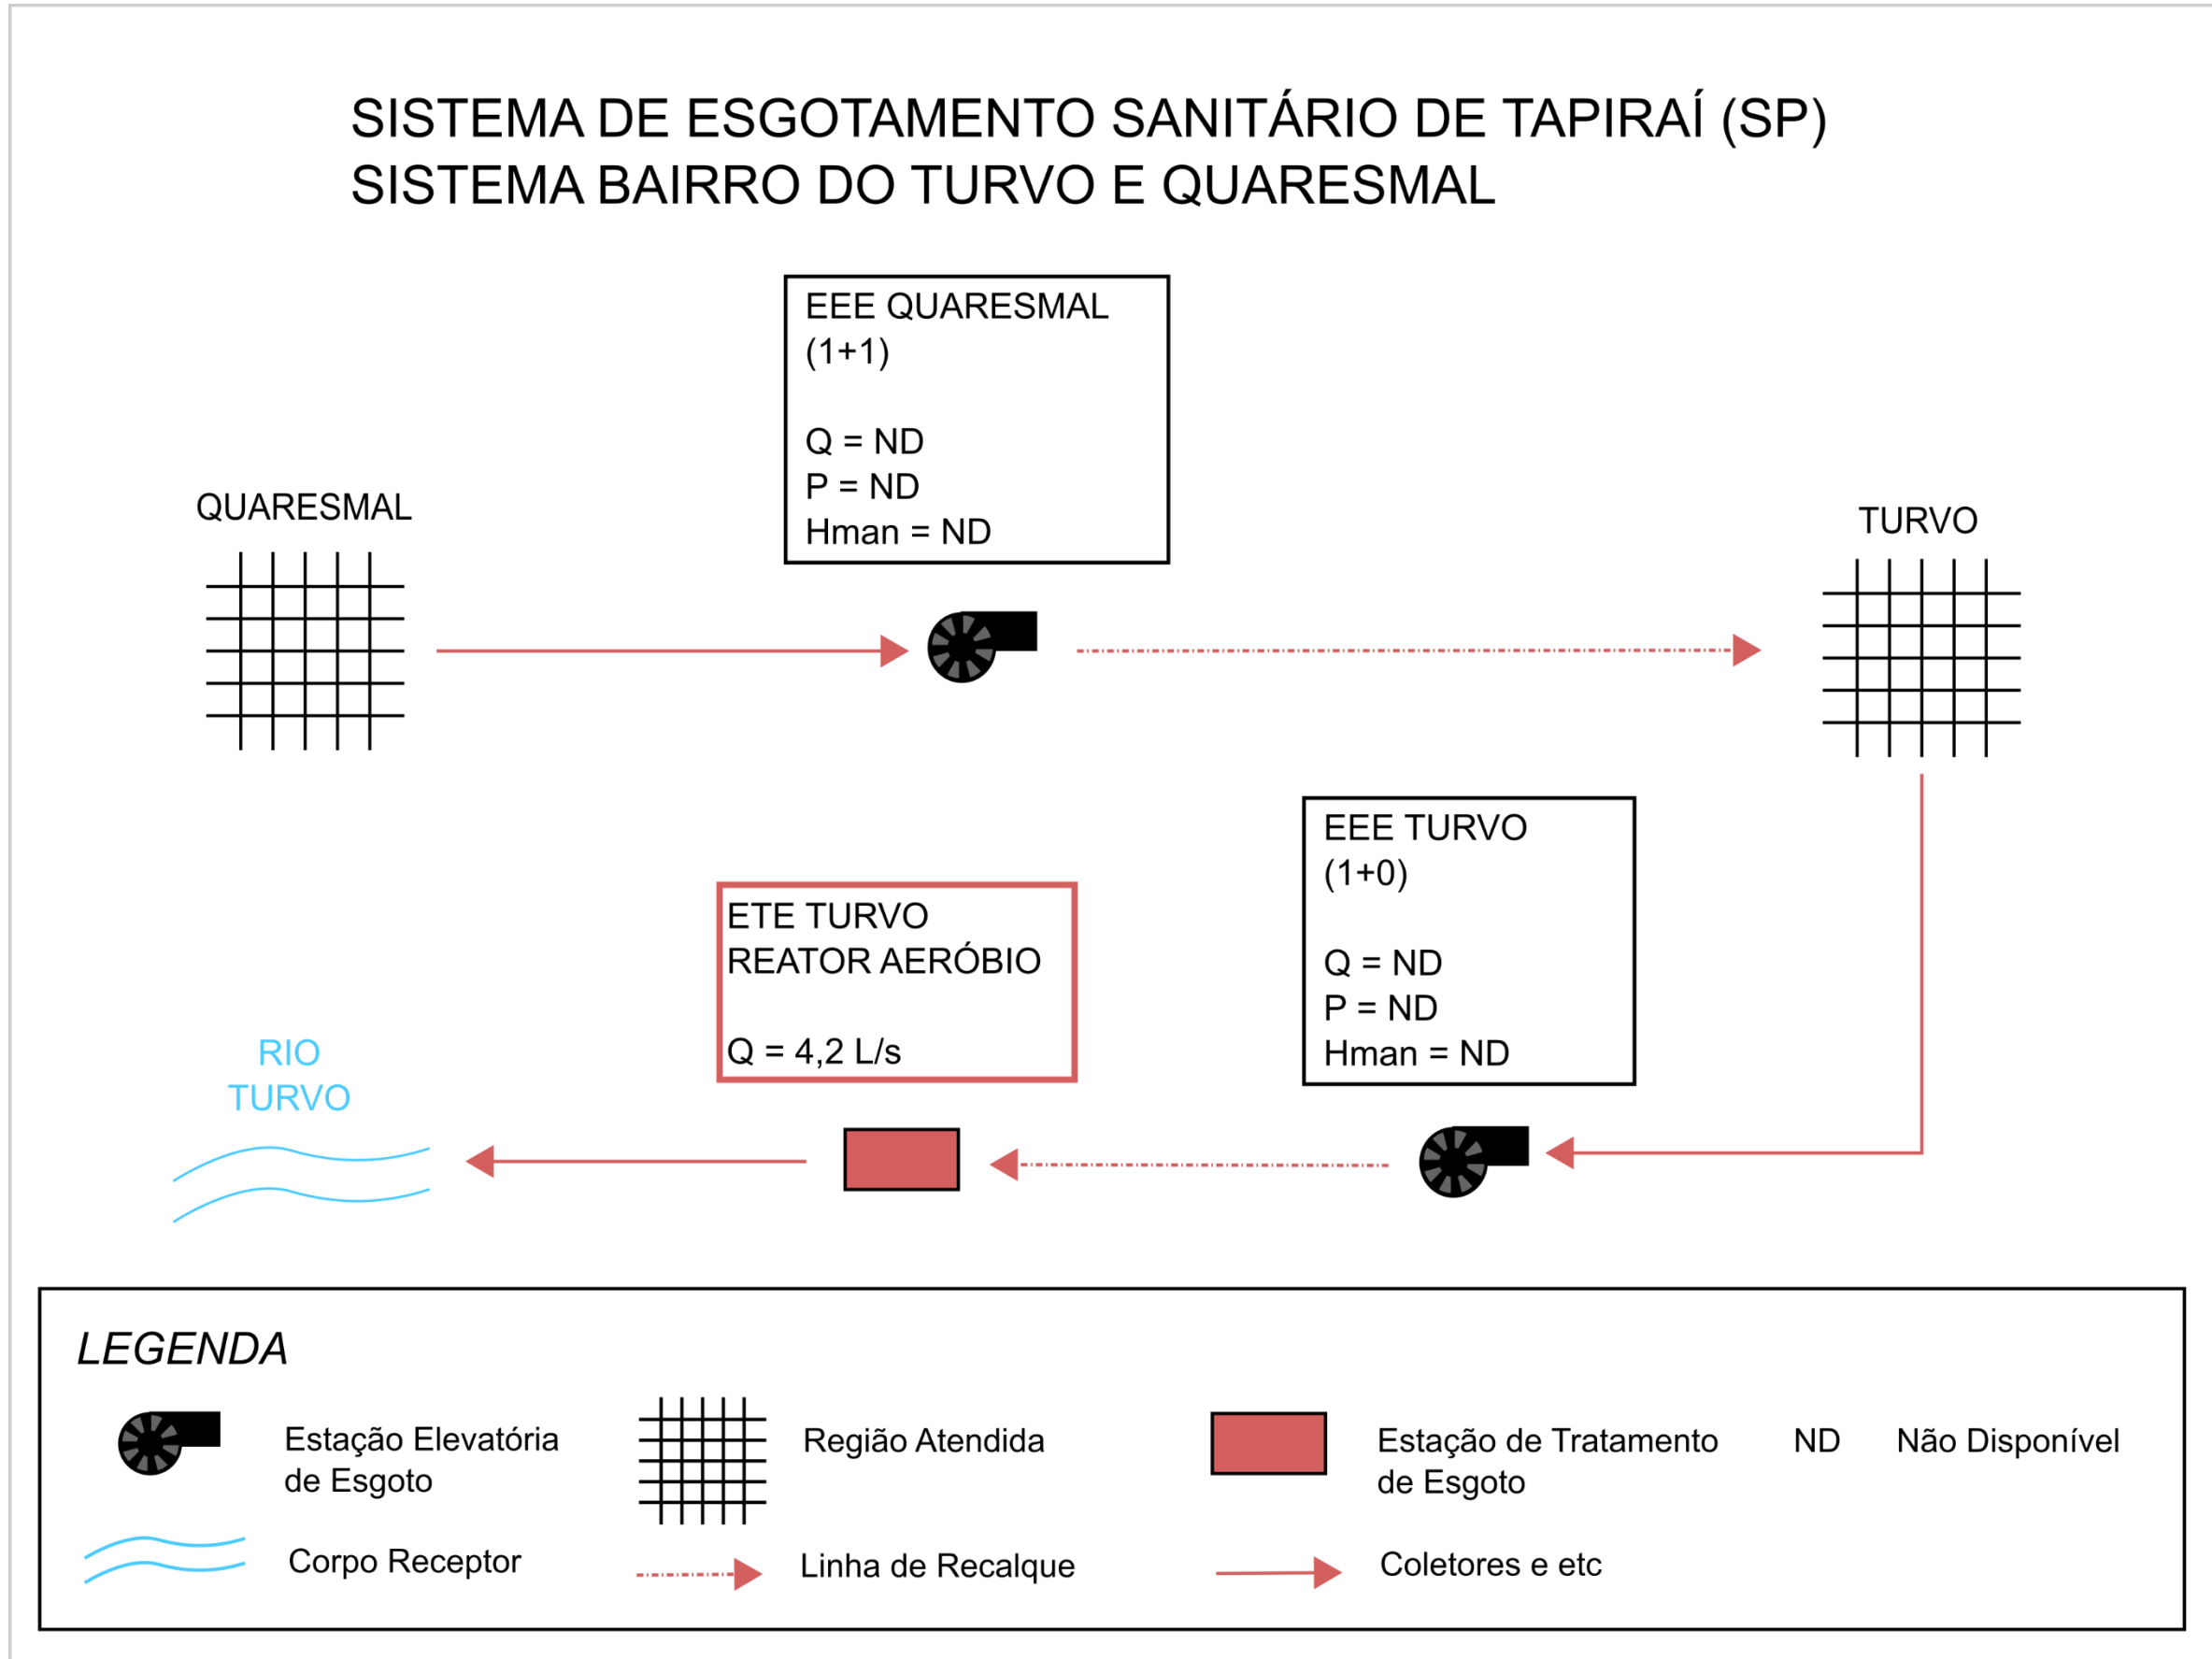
SISTEMA DE ESGOTAMENTO SANITÁRIO DE TAPIRAÍ (SP)
SISTEMA BAIRRO DO TURVO E QUARESMAL

EEE QUARESMAL
(1+1)

Q = ND
P = ND
Hman = ND

QUARESMAL

TURVO

EEE TURVO
(1+0)

Q = ND
P = ND
Hman = ND

ETE TURVO
REATOR AERÓBIO

Q = 4,2 L/s

RIO
TURVO

LEGENDA

Estação Elevatória de Esgoto

Região Atendida

Estação de Tratamento de Esgoto

ND Não Disponível

Corpo Receptor

Linha de Recalque

Coletores e etc